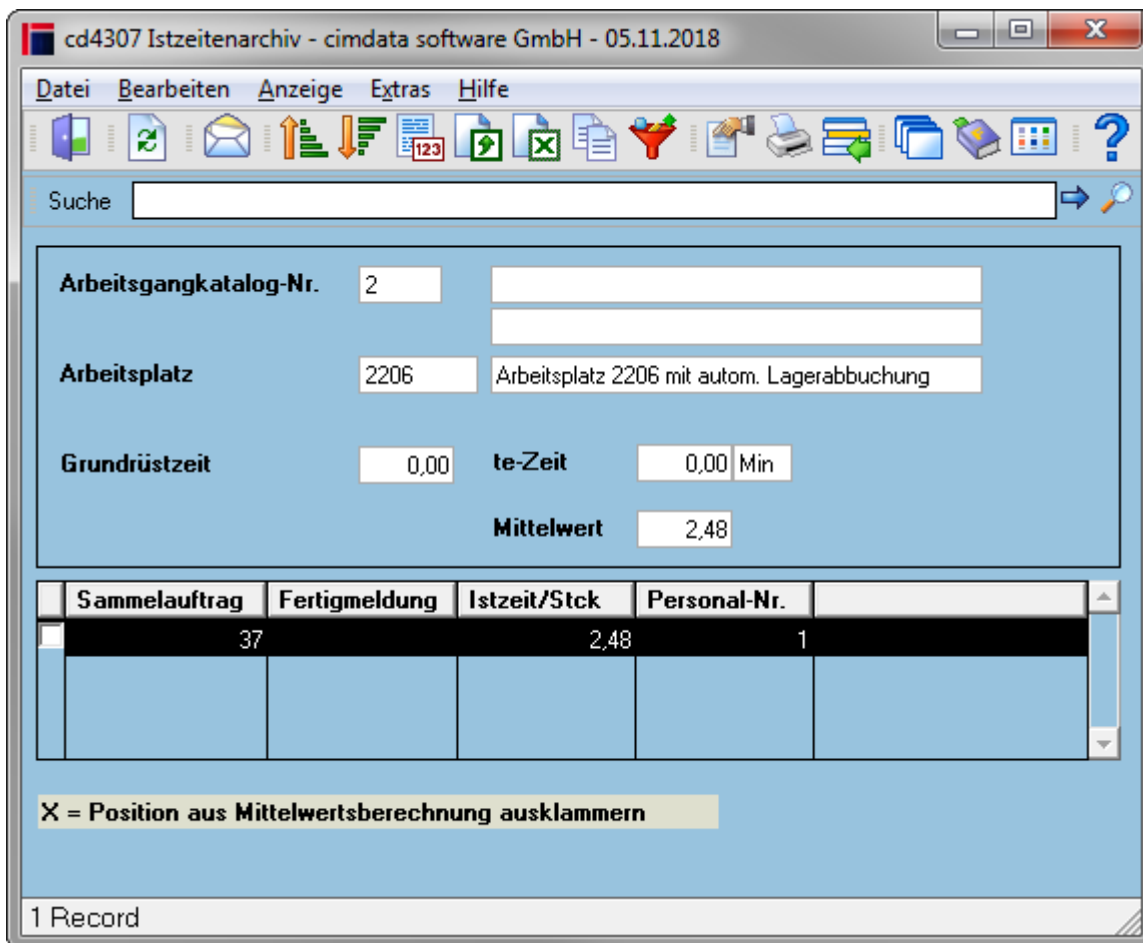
cd4307 Istzeitenarchiv - cimdata software GmbH - 05.11.2018

Datei Bearbeiten Anzeige Extras Hilfe

123

Suche

Arbeitsgangkatalog-Nr. 2

Arbeitsplatz 2206 Arbeitsplatz 2206 mit autom. Lagerabbuchung

Grundrüstzeit 0,00 te-Zeit 0,00 Min

Mittelwert 2,48

| | Sammelauftrag | Fertigmeldung | Istzeit/Stck | Personal-Nr. | |
|---|---|---|---|---|---|
| | 37 | | 2,48 | 1 | |
| | | | | | |

X = Position aus Mittelwertsberechnung ausklammern

1 Record